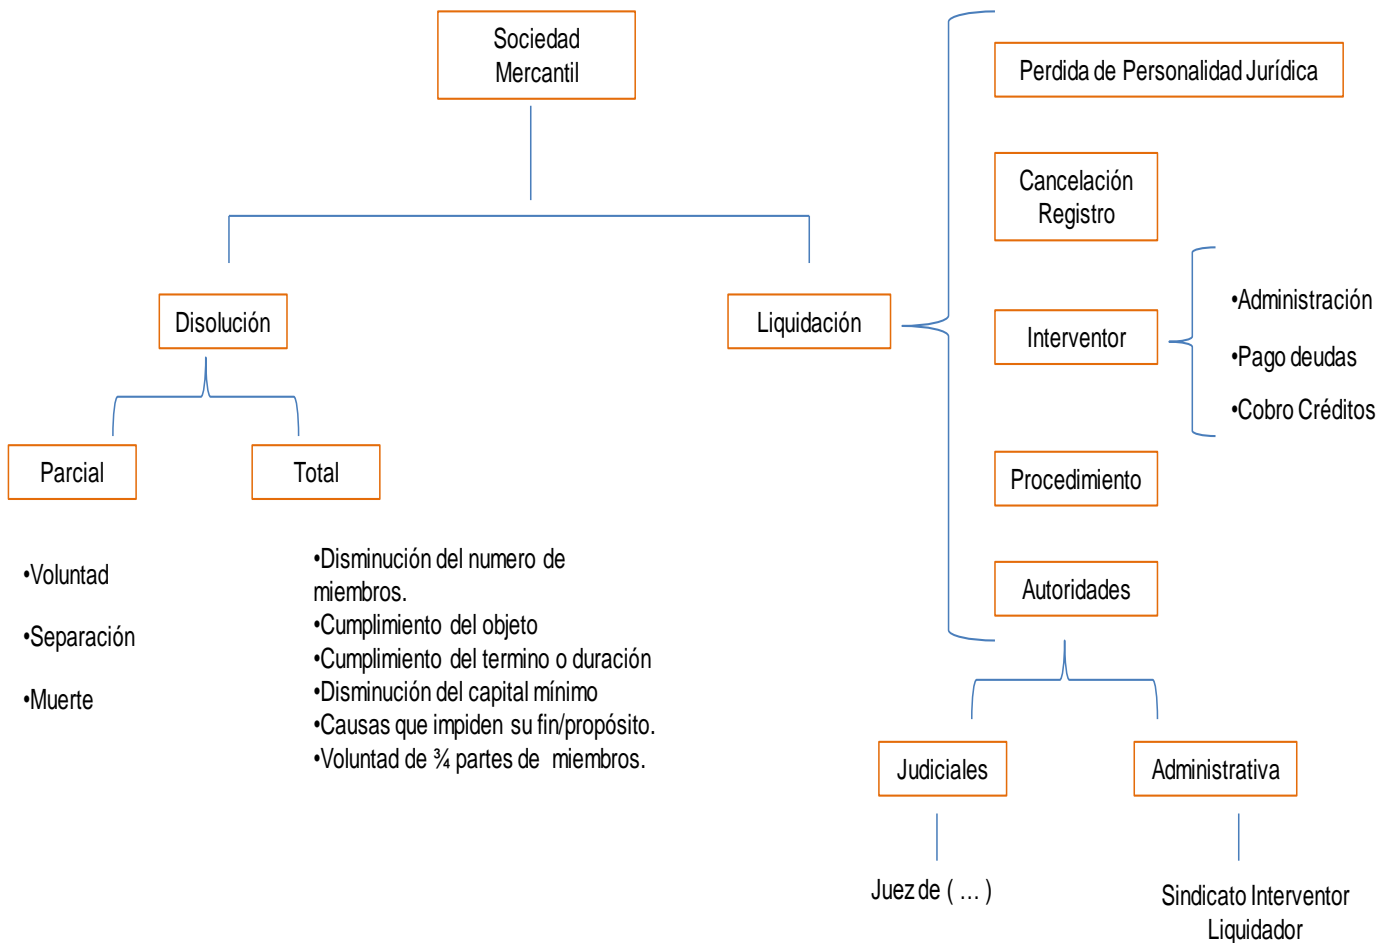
Sociedad Mercantil

Disolución

Liquidación

Parcial

Total

•Voluntad

•Separación

•Muerte

•Disminución del numero de miembros.
•Cumplimiento del objeto
•Cumplimiento del termino o duración
•Disminución del capital mínimo
•Causas que impiden su fin/propósito.
•Voluntad de ¾ partes de miembros.

Perdida de Personalidad Jurídica

Cancelación Registro

Interventor

•Administración

•Pago deudas

•Cobro Créditos

Procedimiento

Autoridades

Judiciales

Administrativa

Juez de ( … )

Sindicato Interventor Liquidador